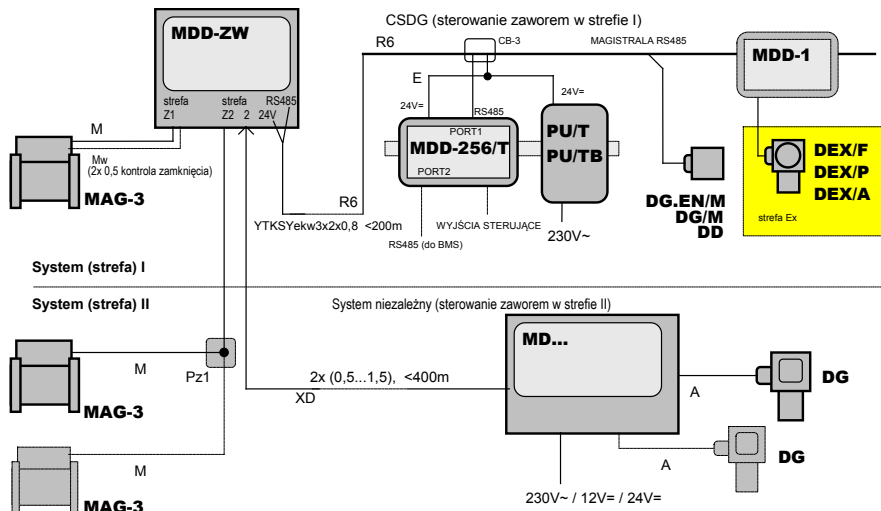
CSDG (sterowanie zaworem w strefie I)

MDD-ZW

strefa Z1

strefa Z2 2

RS485 24V

R6

CB-3

MAGISTRALA RS485

MDD-1

E

24V=

RS485

24V=

PORT1

MDD-256/T

PORT2

PU/T

PU/TB

M

Mw
(2x 0,5 kontrola zamknięcia)

MAG-3

R6

YTKSYekw3x2x0,8 <200m

WYJŚCIA STERUJĄCE

RS485 (do BMS)

230V~

DG.EN/M
DG/M
DD

DEX/F
DEX/P
DEX/A

strefa Ex

System (strefa) I

System (strefa) II

System niezależny (sterowanie zaworem w strefie II)

MD...

M

Pz1

2x (0,5...1,5), <400m

XD

MAG-3

A

DG

A

DG

M

230V~ / 12V= / 24V=

MAG-3